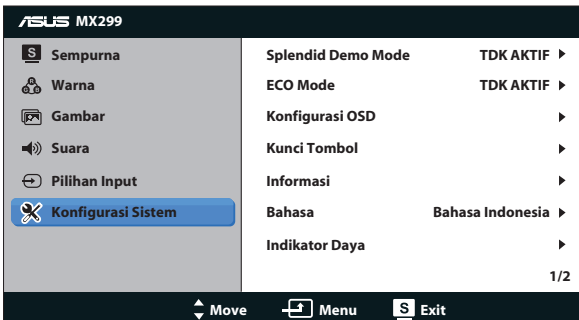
ASUS MX299

S Sempurna
Warna
Gambar
Suara
Pilihan Input
Konfigurasi Sistem

| | |
|---|---|
| Splendid Demo Mode | TDK AKTIF ▶ |
| ECO Mode | TDK AKTIF ▶ |
| Konfigurasi OSD | ▶ |
| Kunci Tombol | ▶ |
| Informasi | ▶ |
| Bahasa | Bahasa Indonesia ▶ |
| Indikator Daya | ▶ |

1/2

Move Menu S Exit